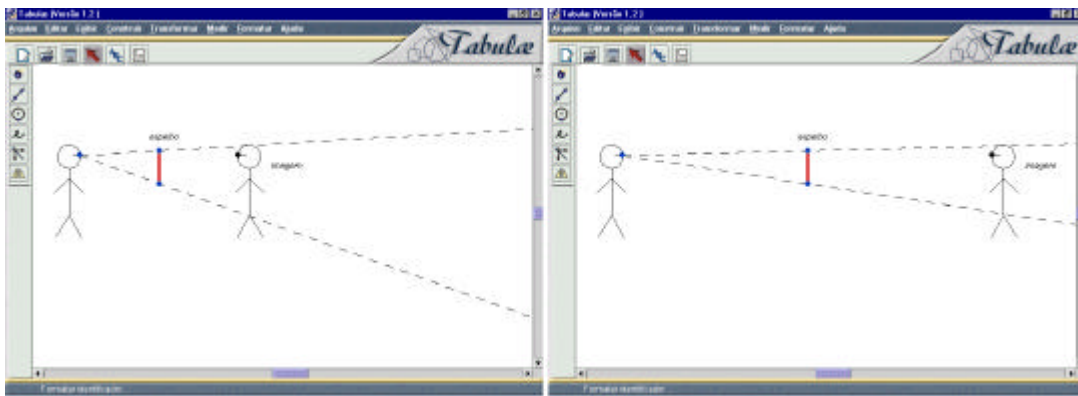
Tabulæ (Versão 1.2.)
Arquivo Editar Exibir Construir Transformar Medir Formatar Ajuda
Tabulæ
espelho
imagem
Formatar identificação

Tabulæ (Versão 1.2.)
Arquivo Editar Exibir Construir Transformar Medir Formatar Ajuda
Tabulæ
espelho
imagem
Formatar identificação